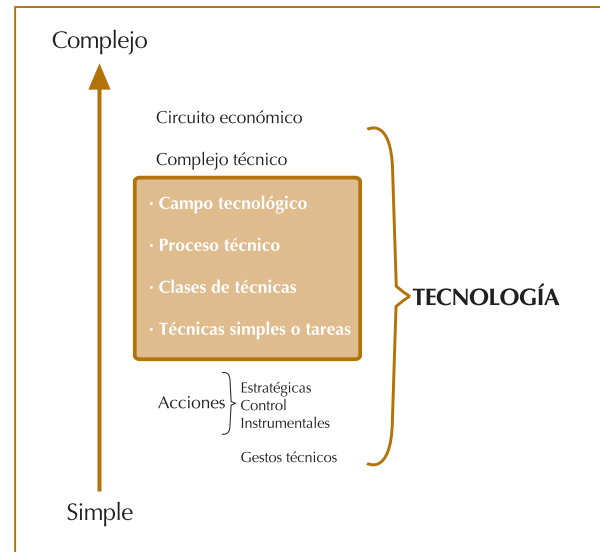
Complejo

Circuito económico

Complejo técnico

· Campo tecnológico

· Proceso técnico

· Clases de técnicas

· Técnicas simples o tareas

Acciones

Estratégicas
Control
Instrumentales

Gestos técnicos

TECNOLOGÍA

Simple